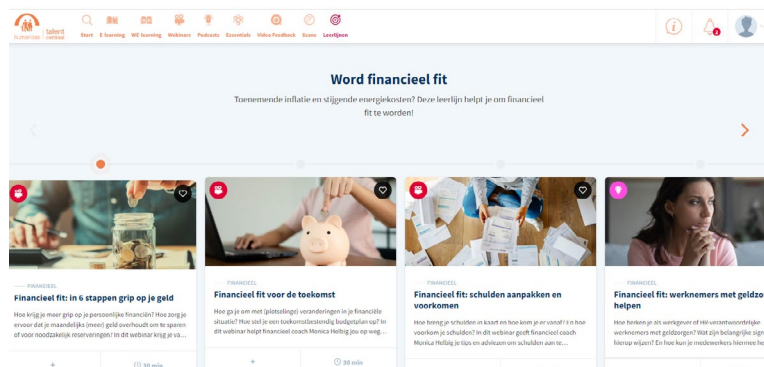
talent central

Start E-learning WE learning Webinars Podcasts Essentials Video Feedback Scans Leerlijnen

3

Word financieel fit

Toenemende inflatie en stijgende energiekosten? Deze leerlijn helpt je om financieel fit te worden!

FINANCIEEL
Financieel fit: in 6 stappen grip op je geld
Hoe krijg je meer grip op je persoonlijke financiën? Hoe zorg je ervoor dat je maandelijks (meer) geld overhoudt om te sparen of voor noodzakelijke reserveringen? In dit webinar krijg je va...

30 min

FINANCIEEL
Financieel fit voor de toekomst
Hoe ga je om met (plotselinge) veranderingen in je financiële situatie? Hoe stel je een toekomstbestendig budgetplan op? In dit webinar helpt financieel coach Monica Helbig jou op weg...

30 min

FINANCIEEL
Financieel fit: schulden aanpakken en voorkomen
Hoe breng je schulden in kaart en hoe kom je er vanaf? En hoe voorkom je schulden? In dit webinar geeft financieel coach Monica Helbig je tips en adviezen om schulden aan te...

FINANCIEEL
Financieel fit: werknemers met geldzo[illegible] helpen
Hoe herken je als werkgever of HR-verantwoordelijke werknemers met geldzorgen? Wat zijn belangrijke sign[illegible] hierop wijzen? En hoe kun je medewerkers hiermee he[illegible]